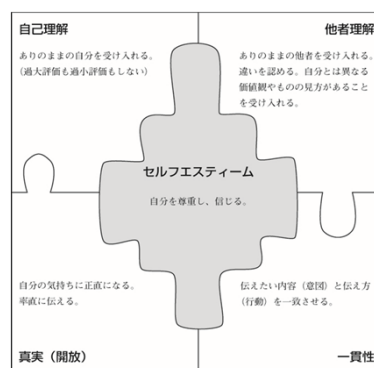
自己理解

ありのままの自分を受け入れる。（過大評価も過小評価もしない）

他者理解

ありのままの他者を受け入れる。違いを認める。自分とは異なる価値観やものの見方があることを受け入れる。

セルフエスティーム

自分を尊重し、信じる。

自分の気持ちに正直になる。率直に伝える。

真実（開放）

伝えたい内容（意図）と伝え方（行動）を一致させる。

一貫性